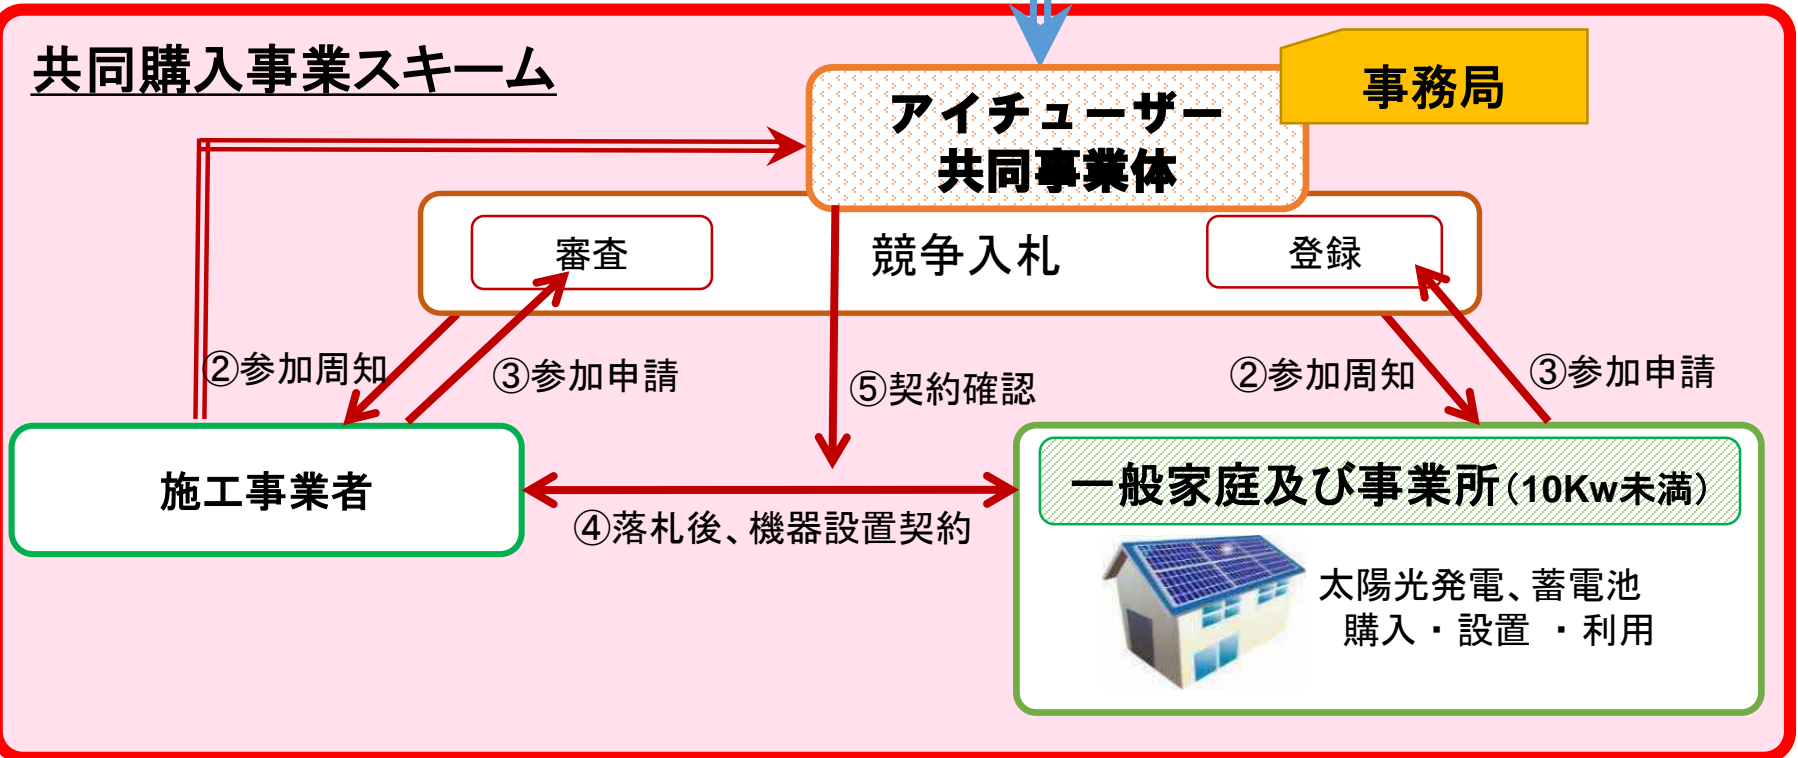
共同購入事業スキーム

事務局

アイチューザー
共同事業体

審査

競争入札

登録

②参加周知

③参加申請

⑤契約確認

②参加周知

③参加申請

施工事業者

④落札後、機器設置契約

一般家庭及び事業所(10Kw未満)

太陽光発電、蓄電池
購入・設置 ・利用